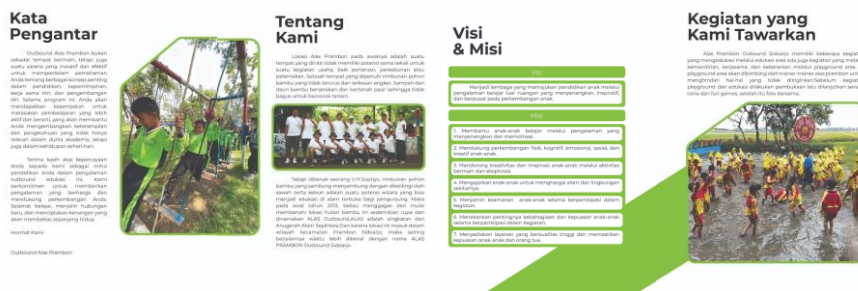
Kata Pengantar

Outbound Alas Pramban bukan sekadar tempat bermain, tetapi juga suatu sarana yang inovatif dan efektif untuk mengembangkan pemahaman Anda tentang berbagai konsep penting dalam pendidikan, kepemimpinan, kerja sama tim, dan pengembangan diri. Selama program ini, Anda akan mendapatkan kesempatan untuk merasakan pembelajaran yang lebih aktif dan berarti, yang akan membantu Anda mengembangkan keterampilan dan pengetahuan yang tidak hanya relevan dalam dunia akademis, tetapi juga dalam kehidupan sehari-hari.

Terima kasih atas kepercayaan Anda kepada kami sebagai mitra pendidikan Anda dalam pengalaman outbound edukasi ini. Kami berkomitmen untuk memberikan pengalaman yang berharga dan mendukung perkembangan Anda. Selamat belajar, menjalin hubungan baru, dan menciptakan kenangan yang akan membekas sepanjang hidup.

Hormat Kami

Outbound Alas Pramban

Tentang Kami

Lokasi Alas Pramban pada awalnya adalah suatu tempat yang dinilai tidak memiliki potensi sama sekali untuk menjadi suatu kawasan wisata. Lokasi yang dahulu merupakan kawasan bantaran sungai yang ditumbuhi pohon bambu yang tidak tercatat dan tertata. Sampah dan daun bambu berserakan dan tertimbun pasir sehingga tidak bagus untuk beraktivitas.

Tetapi dibenahi seorang H. Supriyo, rimbunan pohon bambu yang sambung menyambung dengan dikelilingi oleh sawah serta kebun adalah suatu potensi wisata yang bisa menjadi edukasi di alam terbuka bagi pengunjung. Maka pada awal tahun 2013, beliau menggagas dan mulai membenahi lokasi hutan bambu ini sedemikian rupa dan dinamakan ALAS Outbound ALAS adalah singkatan dari Anugerah Alam Sepilihara Dan karena lokasi ini masuk dalam wilayah kecamatan Pramban Sidoarjo, maka sering berjalannya waktu lebih dikenal dengan nama ALAS PRAMBON Outbound Sidoarjo.

Visi & Misi

Visi

Menjadi lembaga yang memajukan pendidikan anak melalui pengalaman belajar luar ruangan yang menyenangkan, inspiratif, dan berpusat pada perkembangan anak.

Misi

1. Membantu anak-anak belajar melalui pengalaman yang menyenangkan dan memotivasi.
2. Mendukung perkembangan fisik, kognitif, emosional, sosial, dan kreatif anak-anak.
3. Mendorong kreativitas dan imajinasi anak-anak melalui aktivitas bermain dan eksplorasi.
4. Mengajarkan anak-anak untuk menghargai alam dan lingkungan sekitarnya.
5. Menjamin keamanan anak-anak selama berpartisipasi dalam kegiatan.
6. Menekankan pentingnya kebahagiaan dan kepuasan anak-anak selama berpartisipasi dalam kegiatan.
7. Menyediakan layanan yang berkualitas tinggi dan memastikan kepuasan anak-anak dan orang tua.

Kegiatan yang Kami Tawarkan

Alas Prambon Outbound Sidoarjo memiliki beberapa kegi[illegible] yang mengedukasi melalui edukasi area ada juga kegiatan yang mela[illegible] kemandirian, kerjasama, dan keberanian melalui playground area. Ada playground area akan dibimbing oleh trainer-trainer alas prambon unt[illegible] menghindari hal-hal yang tidak diinginkan.Sebelum kegiat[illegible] playground dan edukasi diakukan pembukaan lalu dilanjutkan sena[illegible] ramai dan fun games, adalah itu foto bersama.